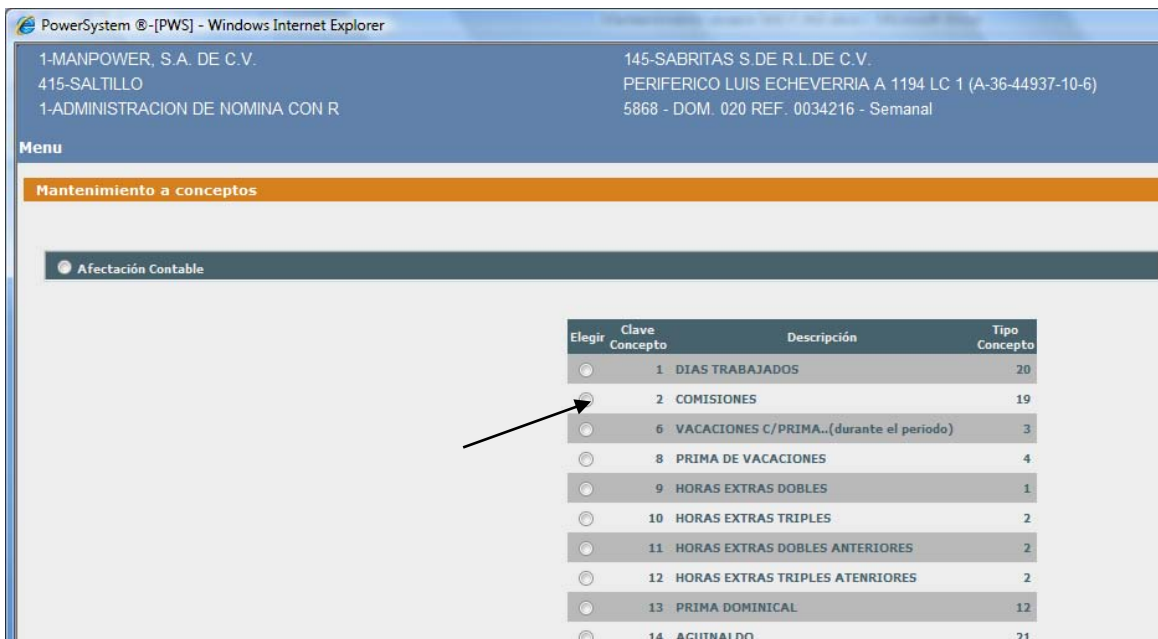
PowerSystem ®-[PWS] - Windows Internet Explorer

1-MANPOWER, S.A. DE C.V.
415-SALTILLO
1-ADMINISTRACION DE NOMINA CON R

145-SABRITAS S.DE R.L.DE C.V.
PERIFERICO LUIS ECHEVERRIA A 1194 LC 1 (A-36-44937-10-6)
5868 - DOM. 020 REF. 0034216 - Semanal

Menu

Mantenimiento a conceptos

Afectación Contable

| Elegir | Clave Concepto | Descripción | Tipo Concepto |
|---|---|---|---|
| | 1 | DIAS TRABAJADOS | 20 |
| | 2 | COMISIONES | 19 |
| | 6 | VACACIONES C/PRIMA..(durante el periodo) | 3 |
| | 8 | PRIMA DE VACACIONES | 4 |
| | 9 | HORAS EXTRAS DOBLES | 1 |
| | 10 | HORAS EXTRAS TRIPLES | 2 |
| | 11 | HORAS EXTRAS DOBLES ANTERIORES | 2 |
| | 12 | HORAS EXTRAS TRIPLES ATENRIORES | 2 |
| | 13 | PRIMA DOMINICAL | 12 |
| | 14 | AGUINALDO | 21 |